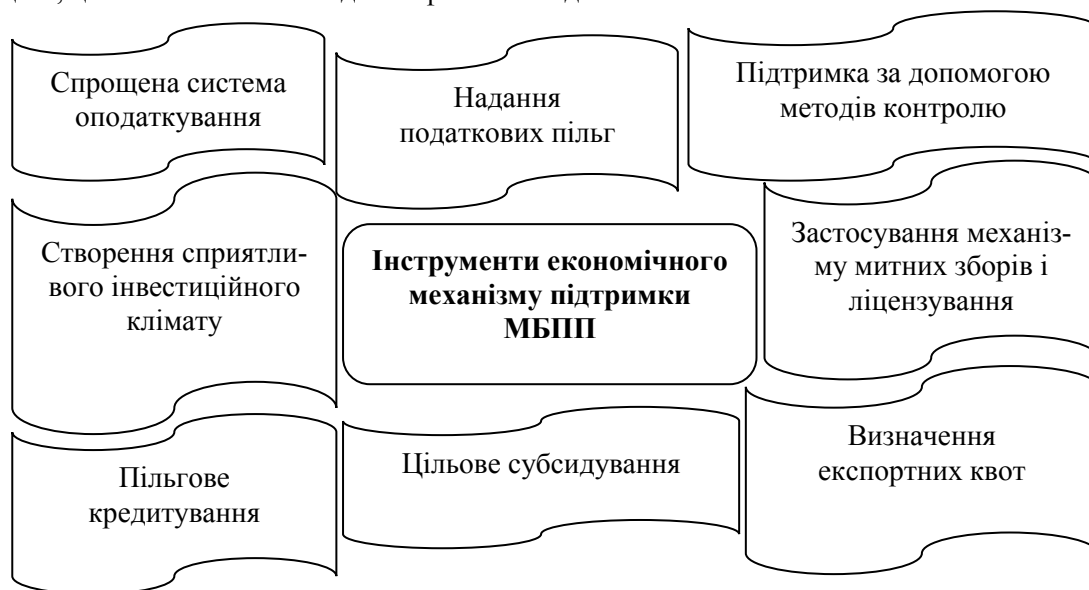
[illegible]

Спрощена система оподаткування

Надання податкових пільг

Підтримка за допомогою методів контролю

Створення сприятливого інвестиційного клімату

Інструменти економічного механізму підтримки МБПП

Застосування механізму митних зборів і ліцензування

Пільгове кредитування

Цільове субсидування

Визначення експортних квот